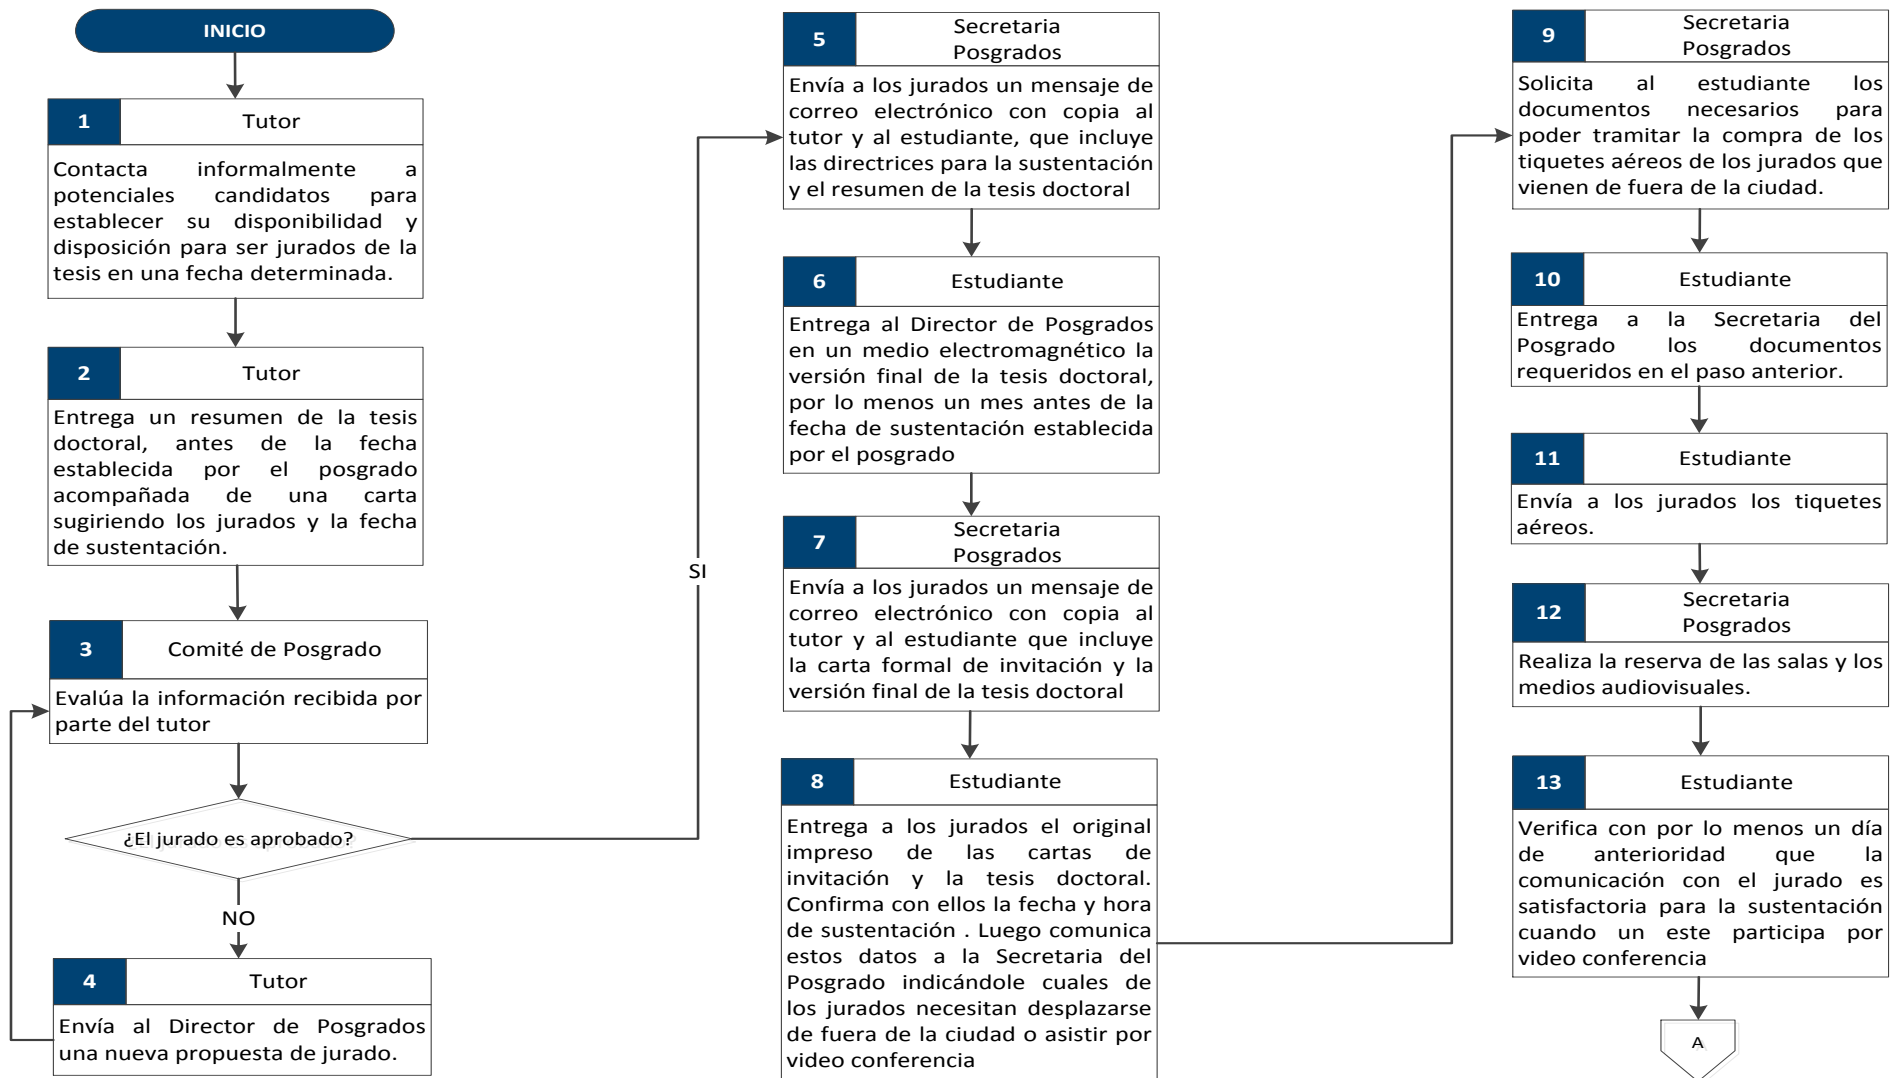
INICIO

1 Tutor

Contacta informalmente a potenciales candidatos para establecer su disponibilidad y disposición para ser jurados de la tesis en una fecha determinada.

2 Tutor

Entrega un resumen de la tesis doctoral, antes de la fecha establecida por el posgrado acompañada de una carta sugiriendo los jurados y la fecha de sustentación.

3 Comité de Posgrado

Evalúa la información recibida por parte del tutor

¿El jurado es aprobado?

NO

4 Tutor

Envía al Director de Posgrados una nueva propuesta de jurado.

SI

5 Secretaria Posgrados

Envía a los jurados un mensaje de correo electrónico con copia al tutor y al estudiante, que incluye las directrices para la sustentación y el resumen de la tesis doctoral

6 Estudiante

Entrega al Director de Posgrados en un medio electromagnético la versión final de la tesis doctoral, por lo menos un mes antes de la fecha de sustentación establecida por el posgrado

7 Secretaria Posgrados

Envía a los jurados un mensaje de correo electrónico con copia al tutor y al estudiante que incluye la carta formal de invitación y la versión final de la tesis doctoral

8 Estudiante

Entrega a los jurados el original impreso de las cartas de invitación y la tesis doctoral. Confirma con ellos la fecha y hora de sustentación . Luego comunica estos datos a la Secretaria del Posgrado indicándole cuales de los jurados necesitan desplazarse de fuera de la ciudad o asistir por video conferencia

9 Secretaria Posgrados

Solicita al estudiante los documentos necesarios para poder tramitar la compra de los tiquetes aéreos de los jurados que vienen de fuera de la ciudad.

10 Estudiante

Entrega a la Secretaria del Posgrado los documentos requeridos en el paso anterior.

11 Estudiante

Envía a los jurados los tiquetes aéreos.

12 Secretaria Posgrados

Realiza la reserva de las salas y los medios audiovisuales.

13 Estudiante

Verifica con por lo menos un día de anterioridad que la comunicación con el jurado es satisfactoria para la sustentación cuando un este participa por video conferencia

A